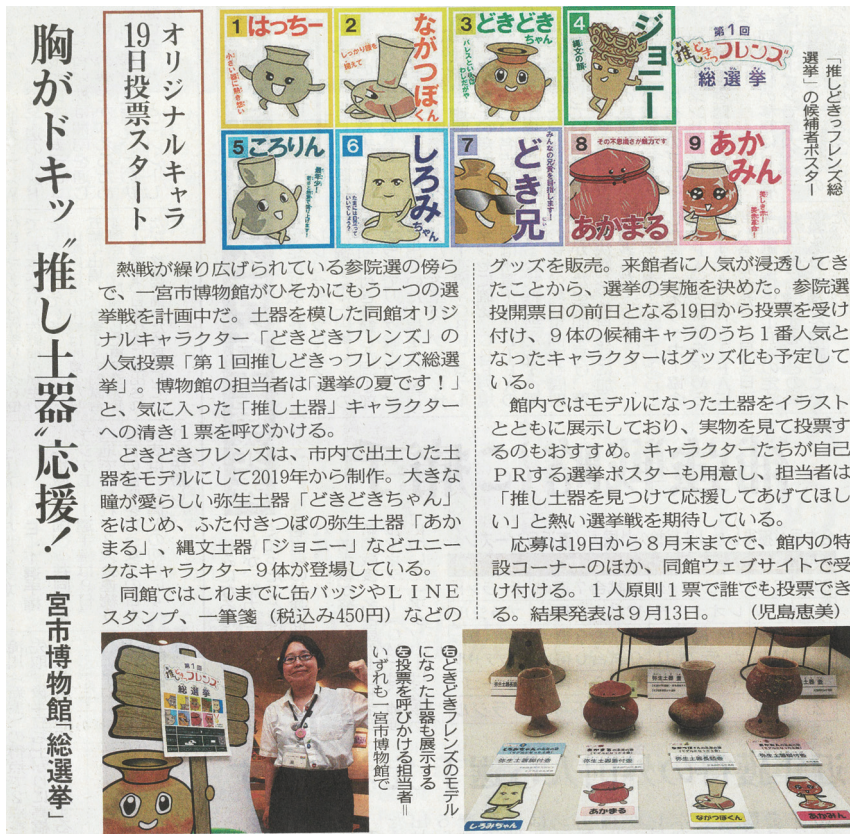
胸がドキッ〝推し土器〟応援！

一宮市博物館「総選挙」

オリジナルキャラ 19日投票スタート

1 はっちー
小さい器に夢を詰め込み

2 ながつぼくん
しっかり根を張って

3 どきどきちゃん
ハレとケの日に、みんなと一緒がいい

4 ジョニー
縄文の旅

5 ころりん

6 しろみちゃん

7 どき兄
みんなの応援を待っています！

8 あかまる
その不思議さが魅力です

9 あかみん

第1回 推しどきっフレンズ総選挙

「推しどきっフレンズ総選挙」の候補者ポスター

熱戦が繰り広げられている参院選の傍らで、一宮市博物館がひそかにもう一つの選挙戦を計画中だ。土器を模した同館オリジナルキャラクター「どきどきフレンズ」の人気投票「第1回推しどきっフレンズ総選挙」。博物館の担当者は「選挙の夏です！」と、気に入った「推し土器」キャラクターへの清き1票を呼びかける。

どきどきフレンズは、市内で出土した土器をモデルにして2019年から制作。大きな瞳が愛らしい弥生土器「どきどきちゃん」をはじめ、ふた付きつぼの弥生土器「あかまる」、縄文土器「ジョニー」などユニークなキャラクター9体が登場している。

同館ではこれまでに缶バッジやＬＩＮＥスタンプ、一筆箋（税込み450円）などのグッズを販売。来館者に人気が浸透してきたことから、選挙の実施を決めた。参院選投開票日の前日となる19日から投票を受け付け、9体の候補キャラのうち1番人気となったキャラクターはグッズ化も予定している。

館内ではモデルになった土器をイラストとともに展示しており、実物を見て投票するのもおすすめ。キャラクターたちが自己ＰＲする選挙ポスターも用意し、担当者は「推し土器を見つけて応援してあげてほしい」と熱い選挙戦を期待している。

応募は19日から8月末までで、館内の特設コーナーのほか、同館ウェブサイトで受け付ける。1人原則1票で誰でも投票できる。結果発表は9月13日。　（児島恵美）

㊨どきどきフレンズのモデルになった土器も展示する
㊧投票を呼びかける担当者＝いずれも一宮市博物館で

第1回 推しどきっフレンズ 総選挙

しろみちゃん
あかまる
ながつぼくん
あかみん